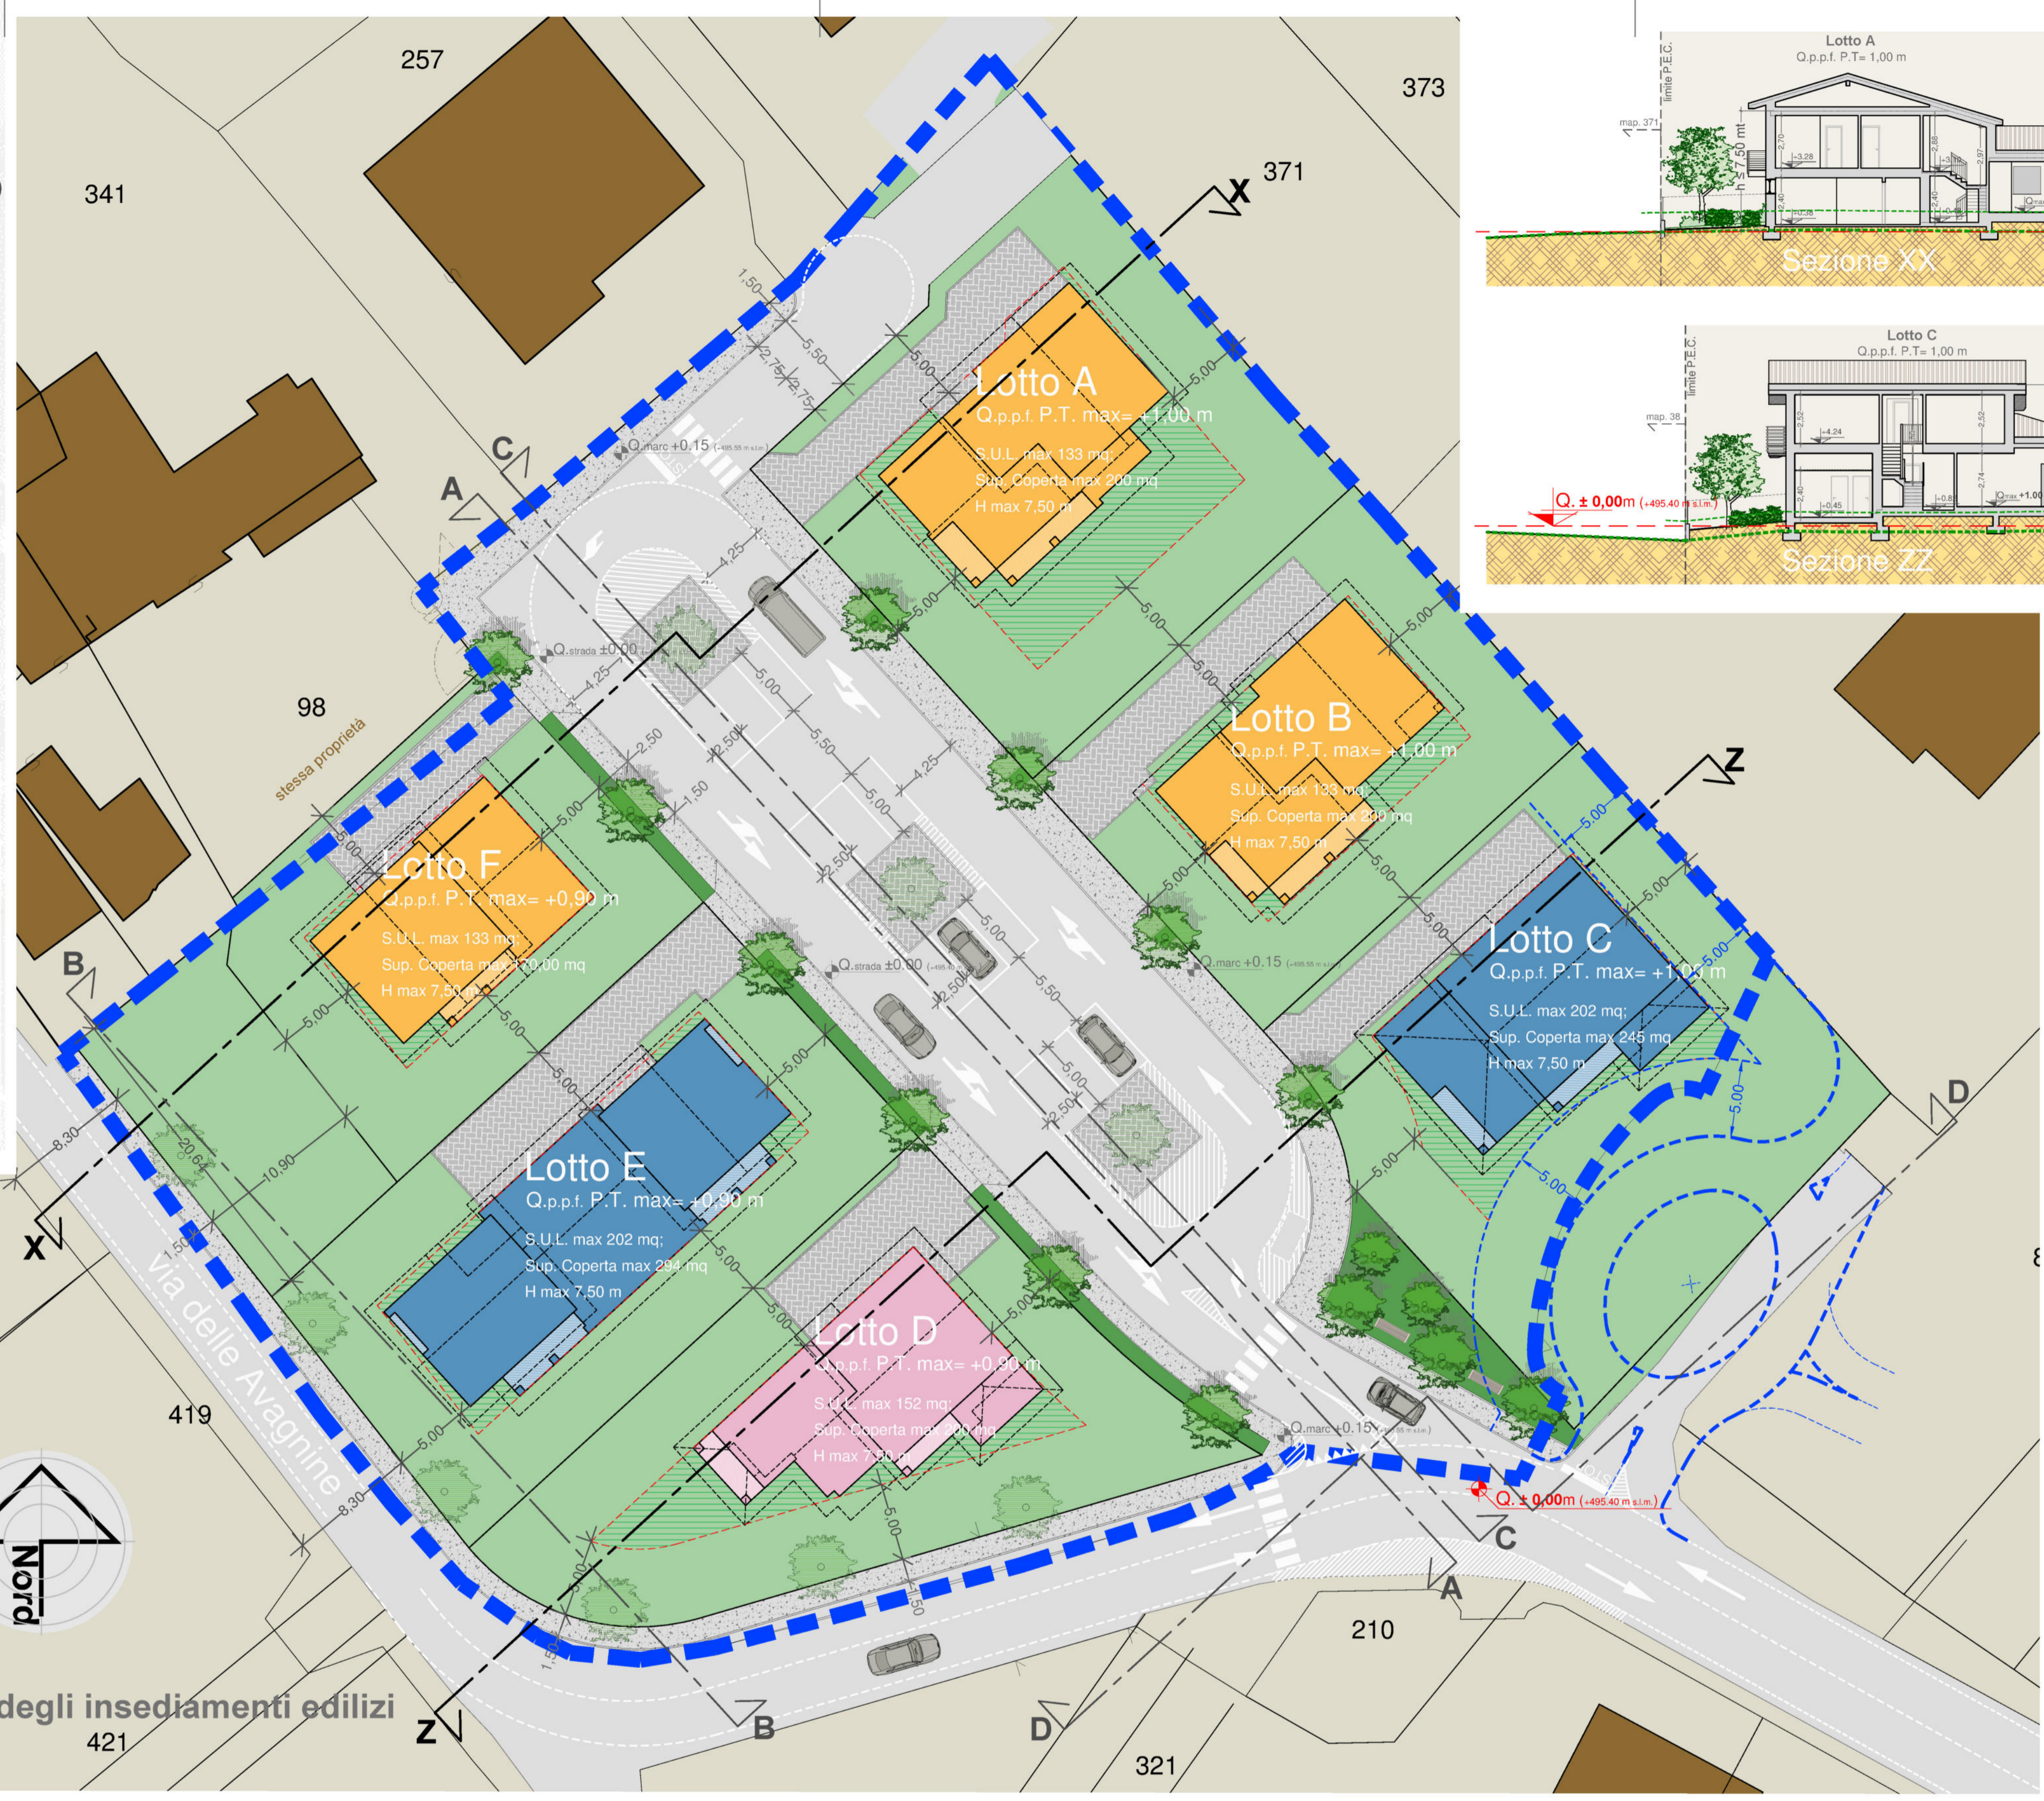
257
373
341
371
X
Lotto A
Q.p.p.f. P.T. max= +1,00 m
S.U.L. max 133 mq
Sup. Coperta max 200 mq
H max 7,50 m

Lotto A
Q.p.p.f. P.T.= 1,00 m
limite P.E.C.
map. 371
h=7,50 mt
Sezione XX

Lotto C
Q.p.p.f. P.T.= 1,00 m
limite P.E.C.
map. 38
Q. ± 0,00m (+495.40 m s.l.m.)
Sezione ZZ

C
A
Q.marc +0.15
Q.strada ±0.00
98
stessa proprietà

Lotto B
Q.p.p.f. P.T. max= +1,00 m
S.U.L. max 133 mq
Sup. Coperta max 200 mq
H max 7,50 m

Z

Lotto F
Q.p.p.f. P.T. max= +0,90 m
S.U.L. max 133 mq
Sup. Coperta max 200,00 mq
H max 7,50 m

B
Q.strada ±0.00
Q.marc +0.15

Lotto C
Q.p.p.f. P.T. max= +1,00 m
S.U.L. max 202 mq;
Sup. Coperta max 245 mq
H max 7,50 m

D

Lotto E
Q.p.p.f. P.T. max= +0,90 m
S.U.L. max 202 mq;
Sup. Coperta max 294 mq
H max 7,50 m

X
Via delle Avagnine

Lotto D
Q.p.p.f. P.T. max= +0,90 m
S.U.L. max 152 mq;
Sup. Coperta max 200 mq
H max 7,50 m

419
Q.marc +0.15
Q. ± 0,00m (+495.40 m s.l.m.)
C
A
Nord
210
degli insediamenti edilizi
421
Z
B
D
321